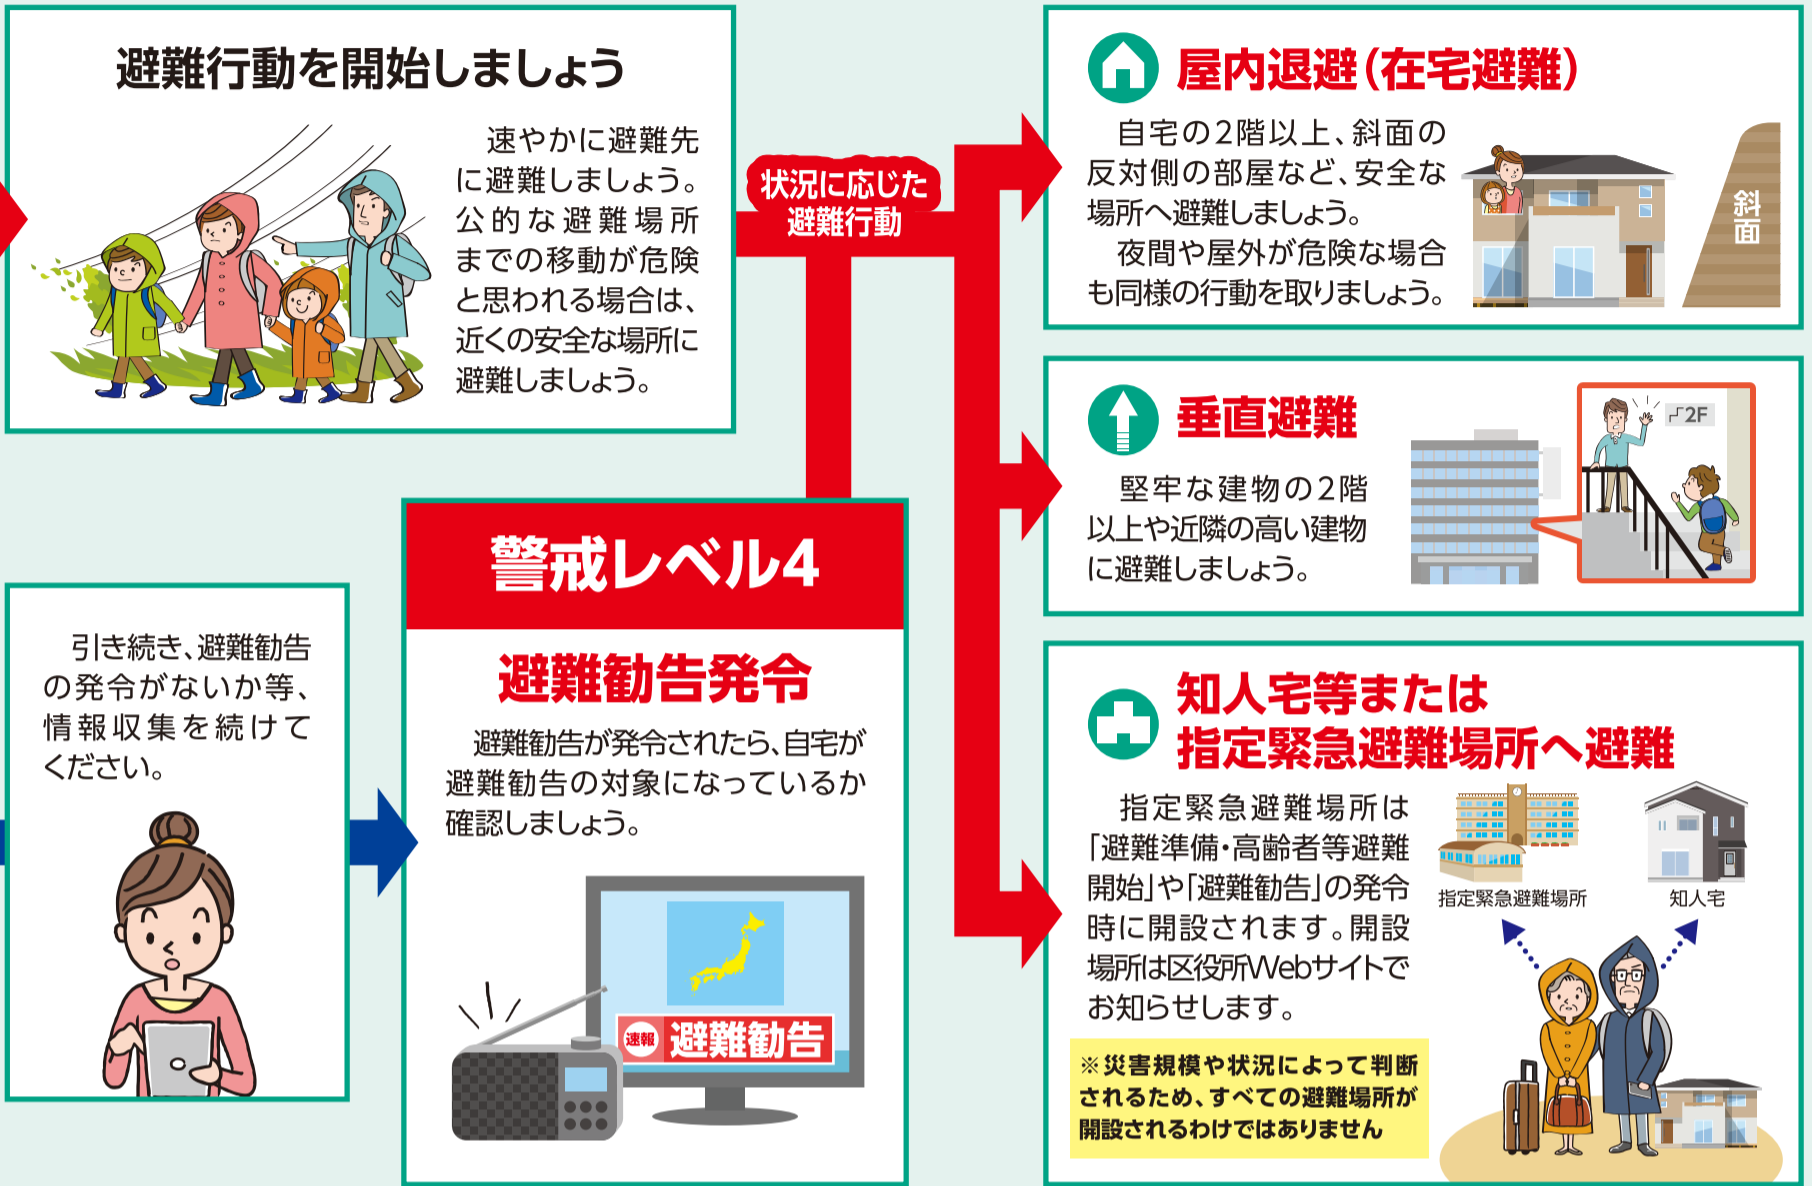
避難行動を開始しましょう

速やかに避難先に避難しましょう。公的な避難場所までの移動が危険と思われる場合は、近くの安全な場所に避難しましょう。

状況に応じた避難行動

屋内退避(在宅避難)

自宅の2階以上、斜面の反対側の部屋など、安全な場所へ避難しましょう。
夜間や屋外が危険な場合も同様の行動を取りましょう。

斜面

垂直避難

堅牢な建物の2階以上や近隣の高い建物に避難しましょう。

2F

引き続き、避難勧告の発令がないか等、情報収集を続けてください。

警戒レベル4

避難勧告発令

避難勧告が発令されたら、自宅が避難勧告の対象になっているか確認しましょう。

速報 避難勧告

知人宅等または指定緊急避難場所へ避難

指定緊急避難場所は「避難準備・高齢者等避難開始」や「避難勧告」の発令時に開設されます。開設場所は区役所Webサイトでお知らせします。

指定緊急避難場所

知人宅

※災害規模や状況によって判断されるため、すべての避難場所が開設されるわけではありません